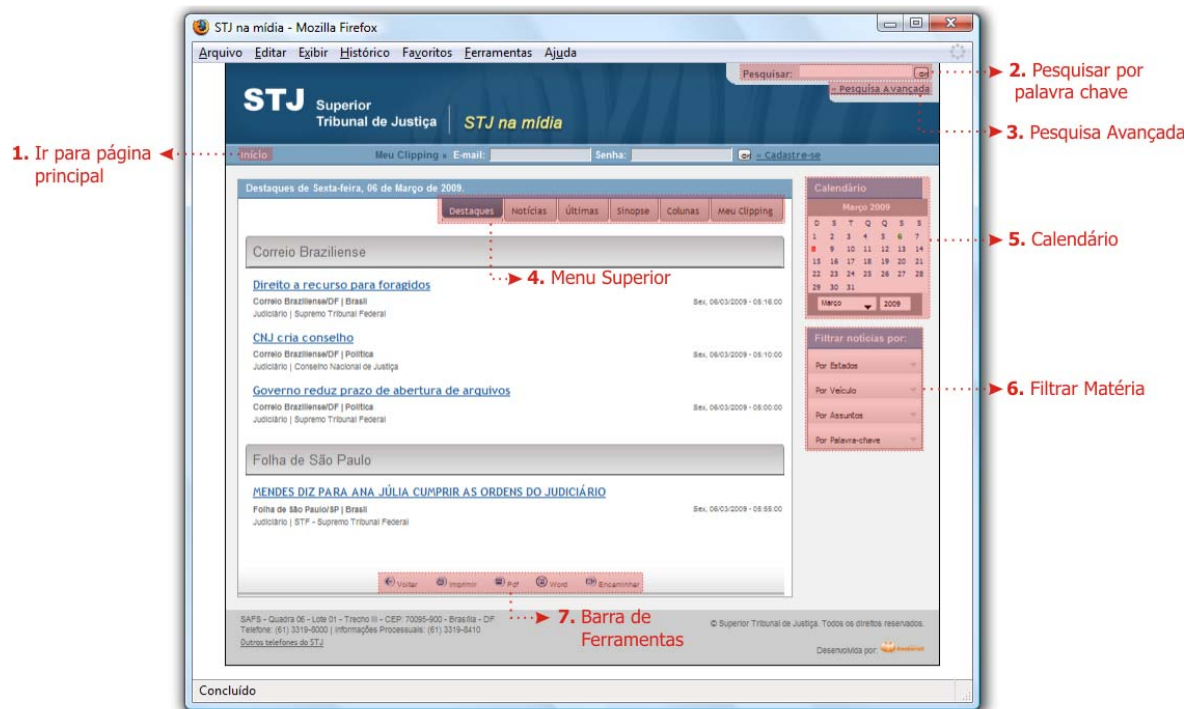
STJ na mídia - Mozilla Firefox

Arquivo Editar Exibir Histórico Favoritos Ferramentas Ajuda

Pesquisar: ok

» Pesquisa Avançada

STJ Superior Tribunal de Justiça STJ na mídia

2. Pesquisar por palavra chave

3. Pesquisa Avançada

1. Ir para página principal

Início Meu Clipping » E-mail: Senha: ok » Cadastre-se

Destaques de Sexta-feira, 06 de Março de 2009.

Destaques Notícias Últimas Sinopse Colunas Meu Clipping

Correio Braziliense

4. Menu Superior

Direito a recurso para foragidos
Correio Braziliense/DF | Brasil
Judiciário | Supremo Tribunal Federal
Sex, 06/03/2009 - 05:16:00

CNJ cria conselho
Correio Braziliense/DF | Política
Judiciário | Conselho Nacional de Justiça
Sex, 06/03/2009 - 05:10:00

Governo reduz prazo de abertura de arquivos
Correio Braziliense/DF | Política
Judiciário | Supremo Tribunal Federal
Sex, 06/03/2009 - 05:00:00

Folha de São Paulo

MENDES DIZ PARA ANA JÚLIA CUMPRIR AS ORDENS DO JUDICIÁRIO
Folha de São Paulo/SP | Brasil
Judiciário | STF - Supremo Tribunal Federal
Sex, 06/03/2009 - 05:55:00

Voltar Imprimir Pdf Word Encaminhar

7. Barra de Ferramentas

Calendário
Março 2009
| D | S | T | Q | Q | S | S |
|---|---|---|---|---|---|---|
| 1 | 2 | 3 | 4 | 5 | 6 | 7 |
| 8 | 9 | 10 | 11 | 12 | 13 | 14 |
| 15 | 16 | 17 | 18 | 19 | 20 | 21 |
| 22 | 23 | 24 | 25 | 26 | 27 | 28 |
| 29 | 30 | 31 | | | | |
Março 2009

5. Calendário

Filtrar notícias por:
Por Estados
Por Veículo
Por Assuntos
Por Palavra-chave

6. Filtrar Matéria

SAFS - Quadra 06 - Lote 01 - Trecho III - CEP: 70095-900 - Brasília - DF
Telefone: (61) 3319-8000 | Informações Processuais: (61) 3319-8410
Outros telefones do STJ

© Superior Tribunal de Justiça. Todos os direitos reservados.

Desenvolvida por:

Concluído